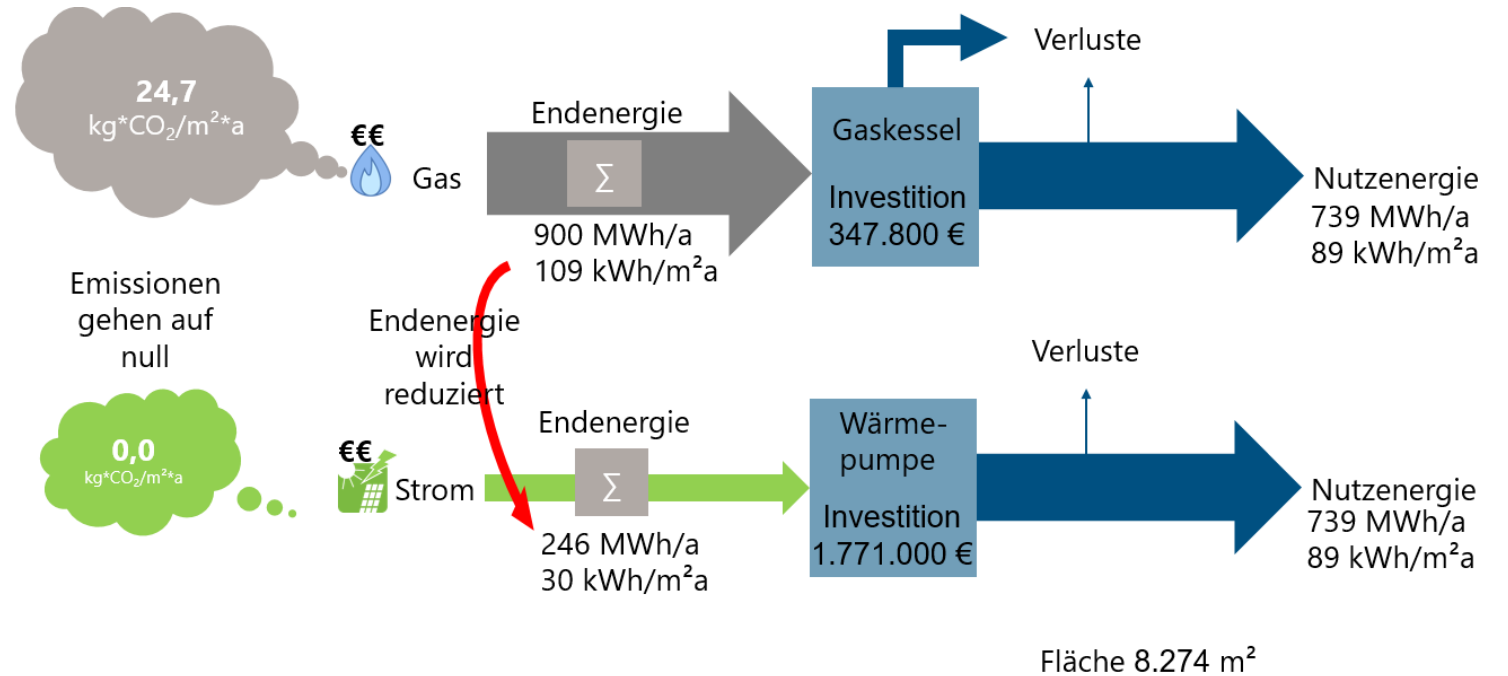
24,7
kg*$CO_2$/m²*a

€€

Gas

Endenergie

$\sum$

900 MWh/a
109 kWh/m²a

Verluste

Gaskessel

Investition
347.800 €

Nutzenergie
739 MWh/a
89 kWh/m²a

Emissionen gehen auf null

Endenergie wird reduziert

0,0
kg*$CO_2$/m²*a

€€

Strom

Endenergie

$\sum$

246 MWh/a
30 kWh/m²a

Verluste

Wärmepumpe

Investition
1.771.000 €

Nutzenergie
739 MWh/a
89 kWh/m²a

Fläche 8.274 m²